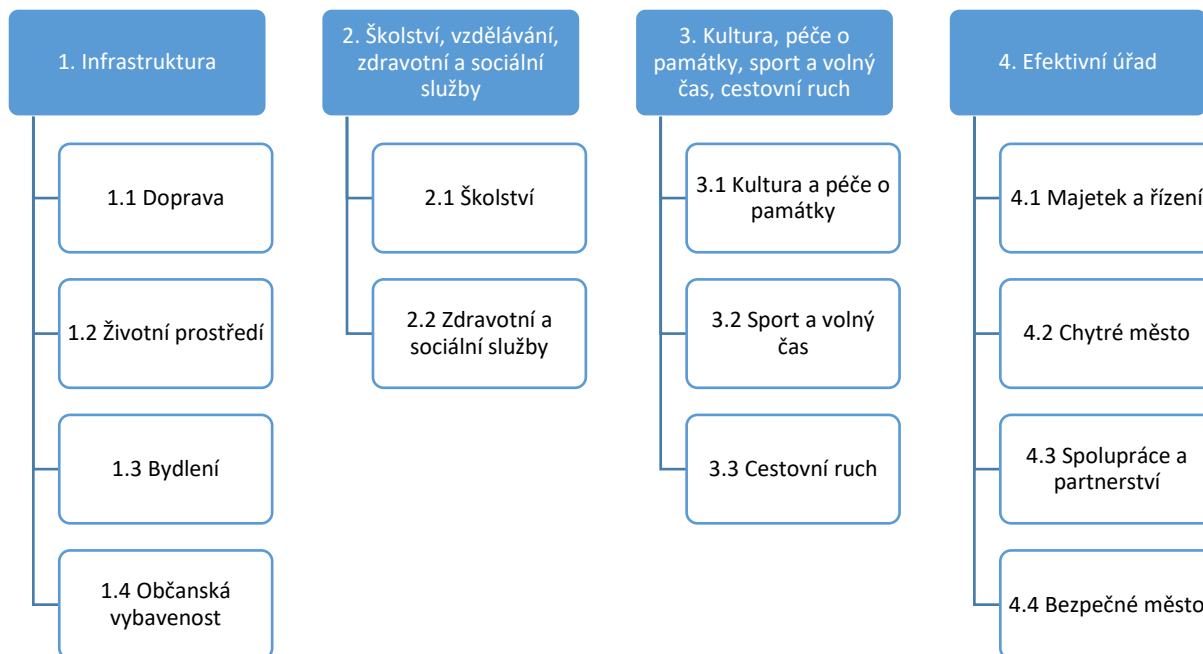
1. Infrastruktura

1.1 Doprava

1.2 Životní prostředí

1.3 Bydlení

1.4 Občanská vybavenost

2. Školství, vzdělávání, zdravotní a sociální služby

2.1 Školství

2.2 Zdravotní a sociální služby

3. Kultura, péče o památky, sport a volný čas, cestovní ruch

3.1 Kultura a péče o památky

3.2 Sport a volný čas

3.3 Cestovní ruch

4. Efektivní úřad

4.1 Majetek a řízení

4.2 Chytré město

4.3 Spolupráce a partnerství

4.4 Bezpečné město